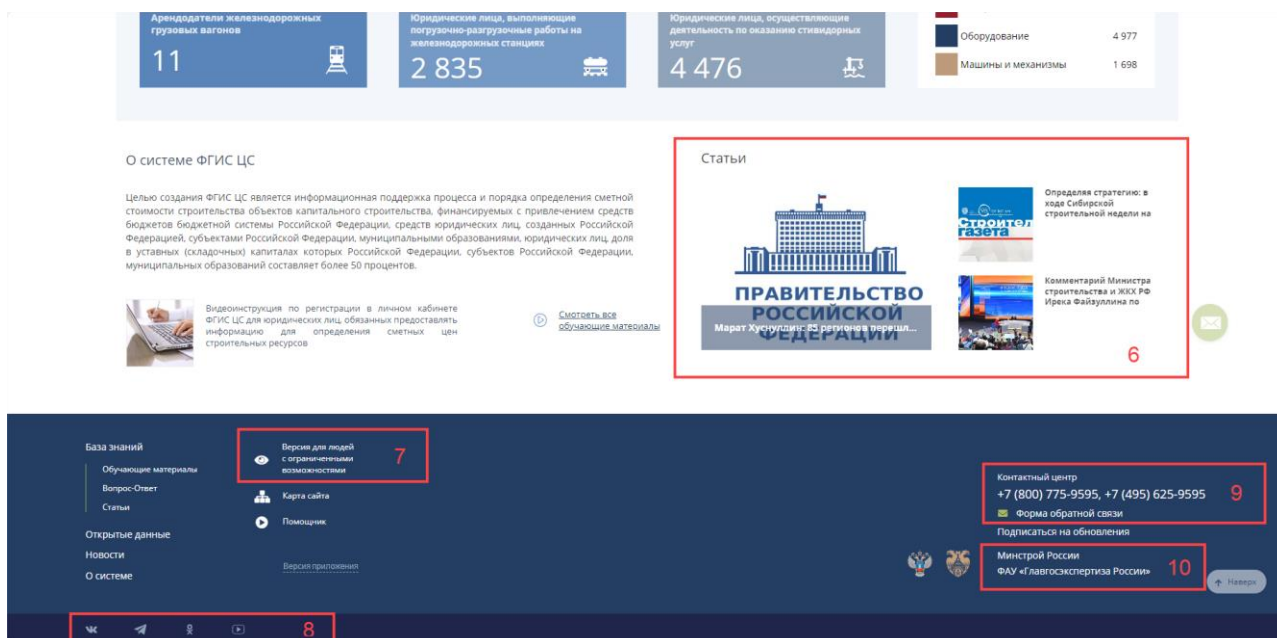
Арендодатели железнодорожных грузовых вагонов
11

Юридические лица, выполняющие погрузочно-разгрузочные работы на железнодорожных станциях
2 835

Юридические лица, осуществляющие деятельность по оказанию стивидорных услуг
4 476

Оборудование 4 977
Машины и механизмы 1 698

О системе ФГИС ЦС

Целью создания ФГИС ЦС является информационная поддержка процесса и порядка определения сметной стоимости строительства объектов капитального строительства, финансируемых с привлечением средств бюджетов бюджетной системы Российской Федерации, средств юридических лиц, созданных Российской Федерацией, субъектами Российской Федерации, муниципальными образованиями, юридических лиц, доля в уставных (складочных) капиталах которых Российской Федерации, субъектов Российской Федерации, муниципальных образований составляет более 50 процентов.

Видеоинструкция по регистрации в личном кабинете ФГИС ЦС для юридических лиц, обязанных предоставлять информацию для определения сметных цен строительных ресурсов

Смотреть все обучающие материалы

Статьи

ПРАВИТЕЛЬСТВО РОССИЙСКОЙ ФЕДЕРАЦИИ
Марат Хуснуллин: 85 регионов перешл...

Строительная газета
Определяя стратегию: в ходе Сибирской строительной недели на

Комментарий Министра строительства и ЖКХ РФ Ирека Файзуллина по

6

База знаний
Обучающие материалы
Вопрос-Ответ
Статьи
Открытые данные
Новости
О системе

Версия для людей с ограниченными возможностями
7
Карта сайта
Помощник
Версия приложения

Контактный центр
+7 (800) 775-9595, +7 (495) 625-9595
9
Форма обратной связи
Подписаться на обновления

Минстрой России
ФАУ «Главгосэкспертиза России»
10

Наверх

8